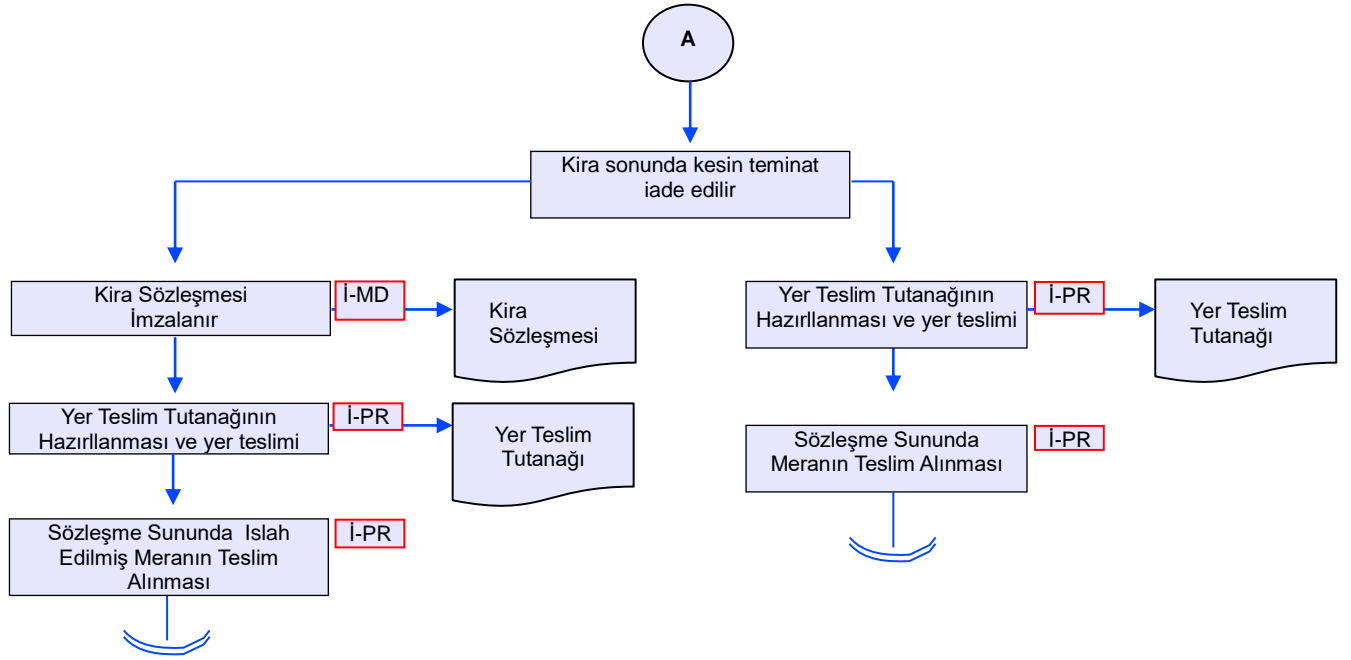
A

Kira sonunda kesin teminat iade edilir

Kira Sözleşmesi İmzalanır

İ-MD

Kira Sözleşmesi

Yer Teslim Tutanağının Hazırllanması ve yer teslimi

İ-PR

Yer Teslim Tutanağı

Sözleşme Sununda Islah Edilmiş Meranın Teslim Alınması

İ-PR

Yer Teslim Tutanağının Hazırllanması ve yer teslimi

İ-PR

Yer Teslim Tutanağı

Sözleşme Sununda Meranın Teslim Alınması

İ-PR